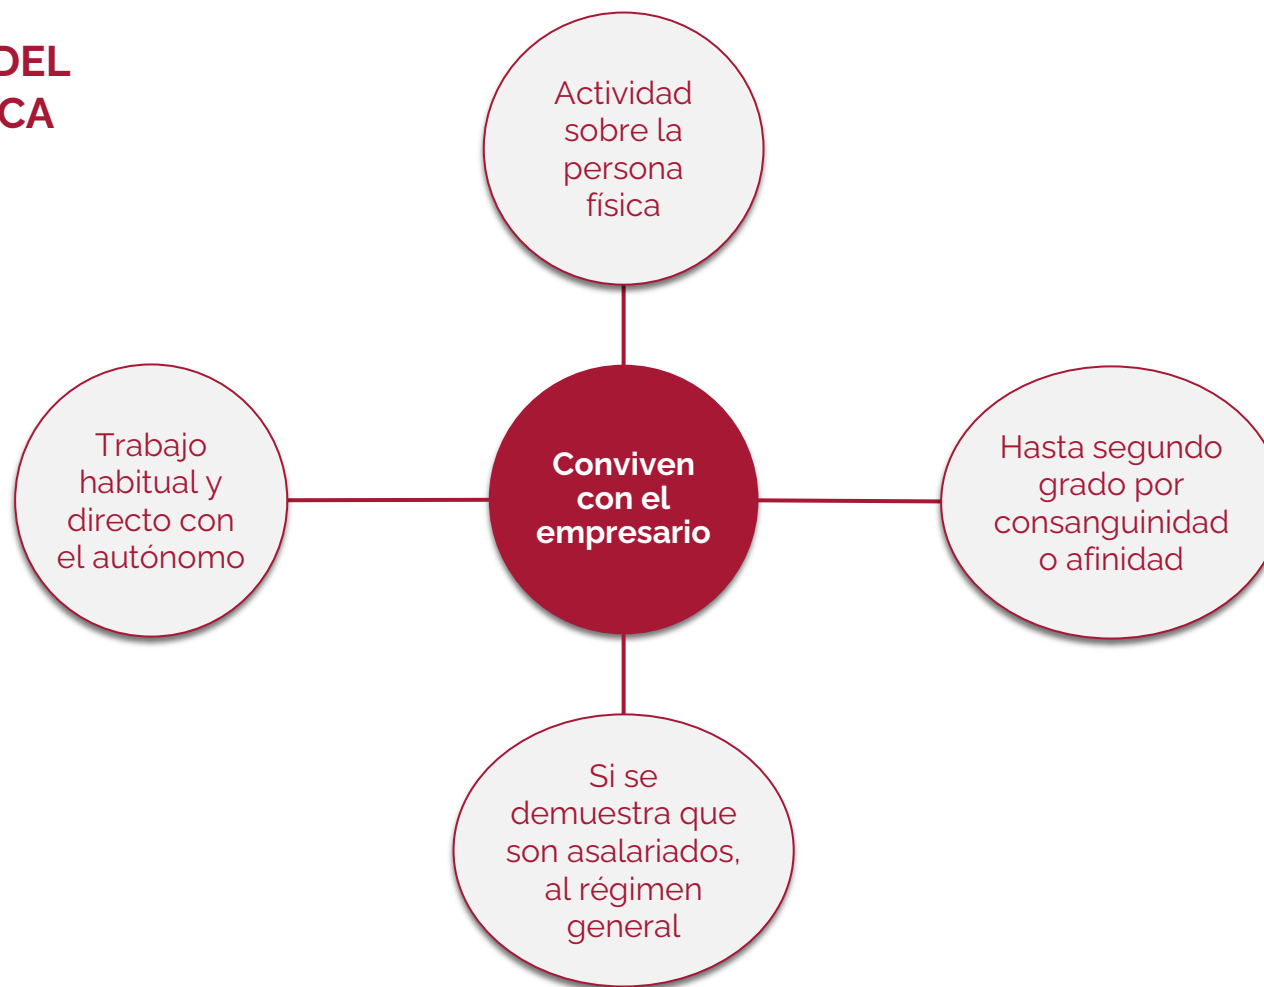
DEL
CA

Actividad sobre la persona física

Trabajo habitual y directo con el autónomo

Conviven con el empresario

Hasta segundo grado por consanguinidad o afinidad

Si se demuestra que son asalariados, al régimen general